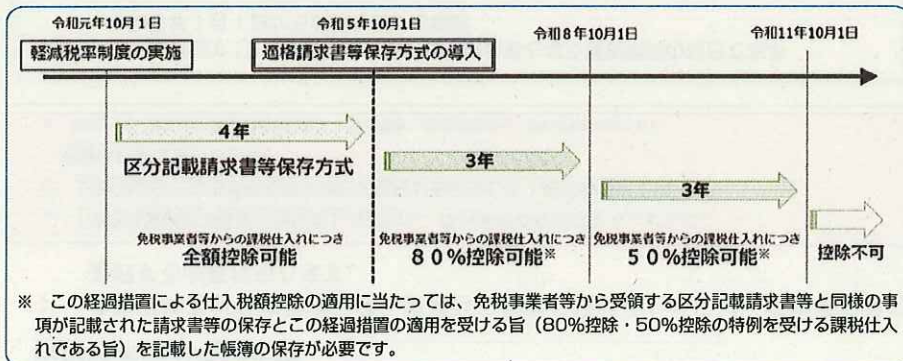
令和元年10月1日

令和5年10月1日

令和8年10月1日

令和11年10月1日

軽減税率制度の実施

適格請求書等保存方式の導入

4年

区分記載請求書等保存方式

3年

3年

免税事業者等からの課税仕入れにつき
全額控除可能

免税事業者等からの課税仕入れにつき
８０％控除可能※

免税事業者等からの課税仕入れにつき
５０％控除可能※

控除不可

※　この経過措置による仕入税額控除の適用に当たっては、免税事業者等から受領する区分記載請求書等と同様の事項が記載された請求書等の保存とこの経過措置の適用を受ける旨（80%控除・50%控除の特例を受ける課税仕入れである旨）を記載した帳簿の保存が必要です。